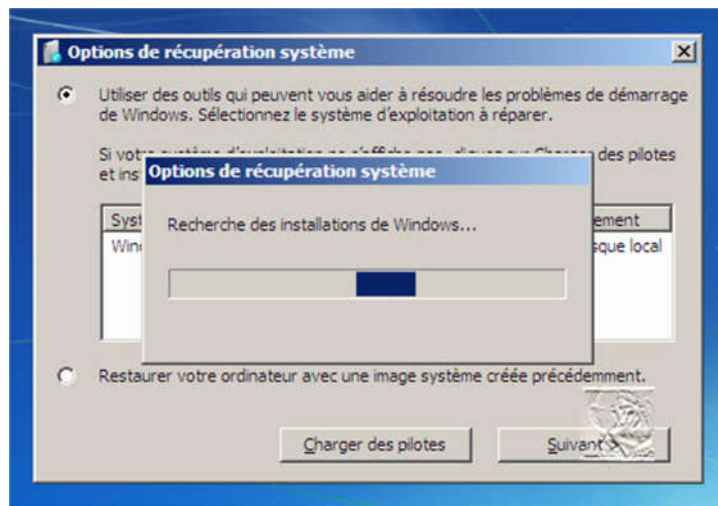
Options de récupération système

Utiliser des outils qui peuvent vous aider à résoudre les problèmes de démarrage de Windows. Sélectionnez le système d'exploitation à réparer.

Si votre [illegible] des pilotes et ins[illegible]

Syst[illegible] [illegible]ement

Win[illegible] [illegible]sque local

Options de récupération système

Recherche des installations de Windows...

Restaurer votre ordinateur avec une image système créée précédemment.

Charger des pilotes

Suivant